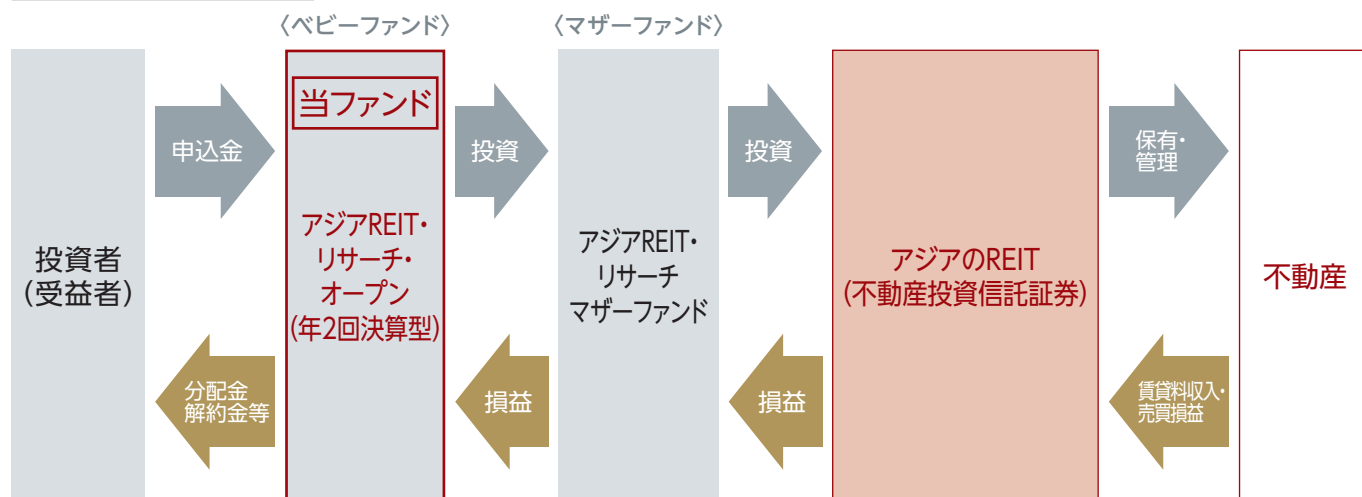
〈ベビーファンド〉

〈マザーファンド〉

投資者
(受益者)

申込金

分配金
解約金等

当ファンド

アジアREIT・
リサーチ・
オープン
(年2回決算型)

投資

損益

アジアREIT・
リサーチ
マザーファンド

投資

損益

アジアのREIT
(不動産投資信託証券)

保有・
管理

賃貸料収入・
売買損益

不動産